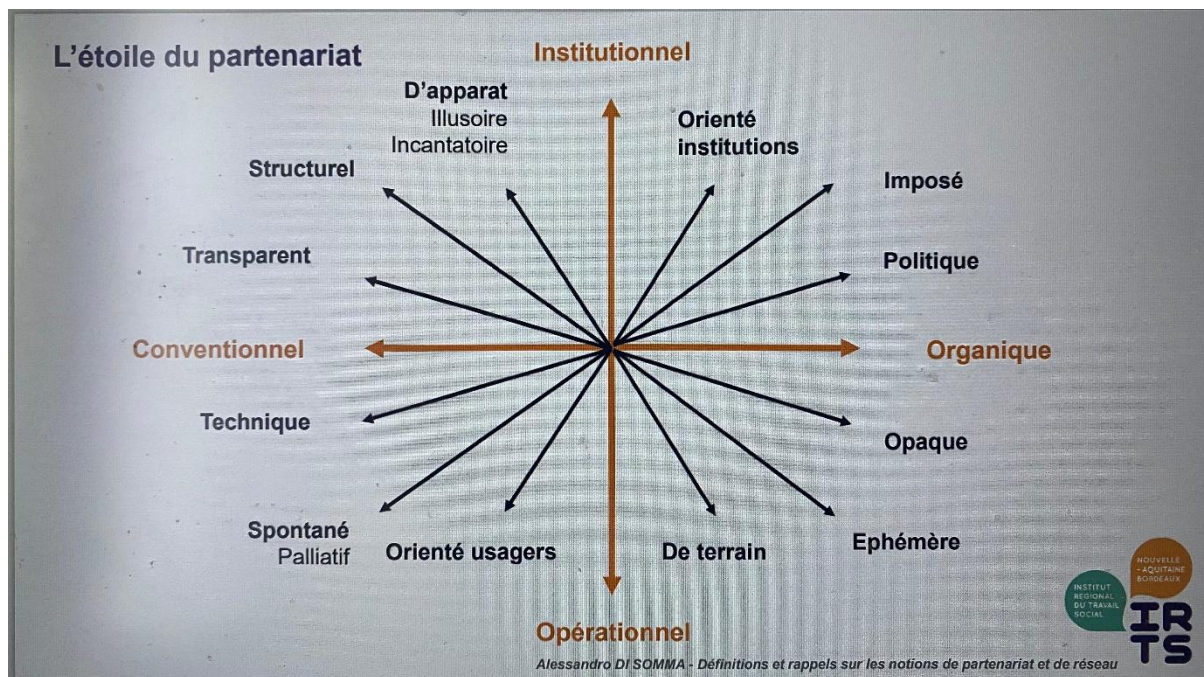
L’étoile du partenariat

Institutionnel

D’apparat
Illusoire
Incantatoire

Orienté institutions

Structurel

Imposé

Transparent

Politique

Conventionnel

Organique

Technique

Opaque

Spontané
Palliatif

Orienté usagers

De terrain

Ephémère

Opérationnel

INSTITUT REGIONAL DU TRAVAIL SOCIAL

NOUVELLE - AQUITAINE BORDEAUX

IRTS

Alessandro DI SOMMA - Définitions et rappels sur les notions de partenariat et de réseau